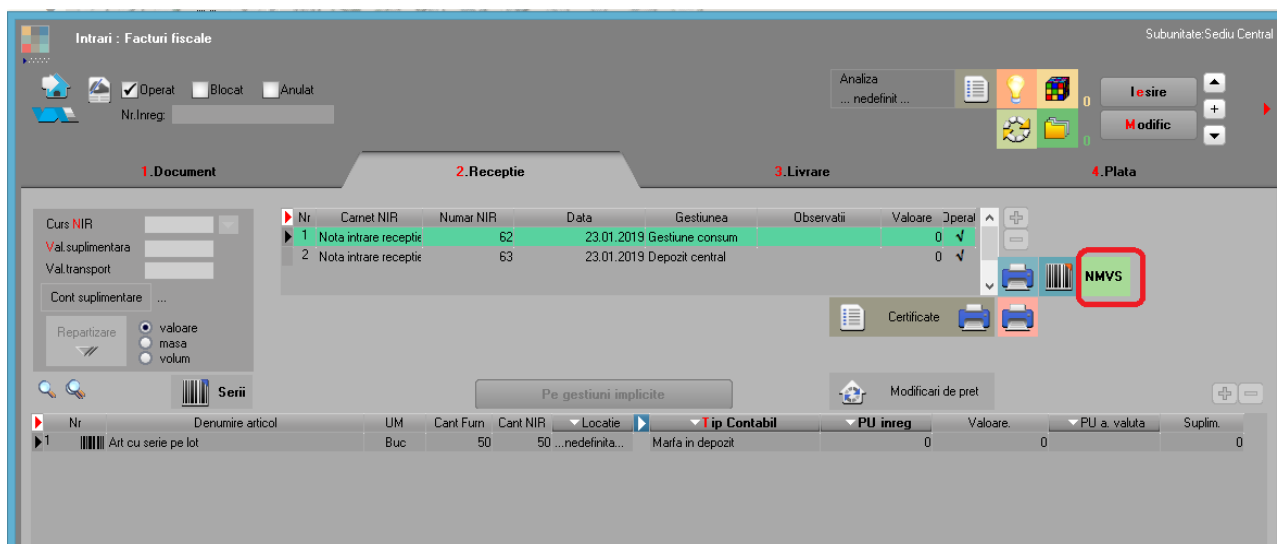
Intrari : Facturi fiscale

Subunitate:Sediu Central

Operat Blocat Anulat

Nr.Inreg:

Analiza
... nedefinit ...

0

0

Iesire

Modific

1.Document

2.Receptie

3.Livrare

4.Plata

Curs NIR

Val.suplimentara

Val.transport

Cont suplimentare ...

Repartizare

valoare
masa
volum

| Nr | Carnet NIR | Numar NIR | Data | Gestiunea | Observatii | Valoare | Operat |
|---|---|---|---|---|---|---|---|
| 1 | Nota intrare receptie | 62 | 23.01.2019 | Gestiune consum | | 0 | √ |
| 2 | Nota intrare receptie | 63 | 23.01.2019 | Depozit central | | 0 | √ |

NMVS

Certificate

Serii

Pe gestiuni implicite

Modificari de pret

| Nr | Denumire articol | UM | Cant Furn | Cant NIR | Locatie | Tip Contabil | PU inreg | Valoare. | PU a. valuta | Suplim. |
|---|---|---|---|---|---|---|---|---|---|---|
| 1 | Art cu serie pe lot | Buc | 50 | 50 | ...nedefinita... | Marfa in depozit | 0 | 0 | | 0 |